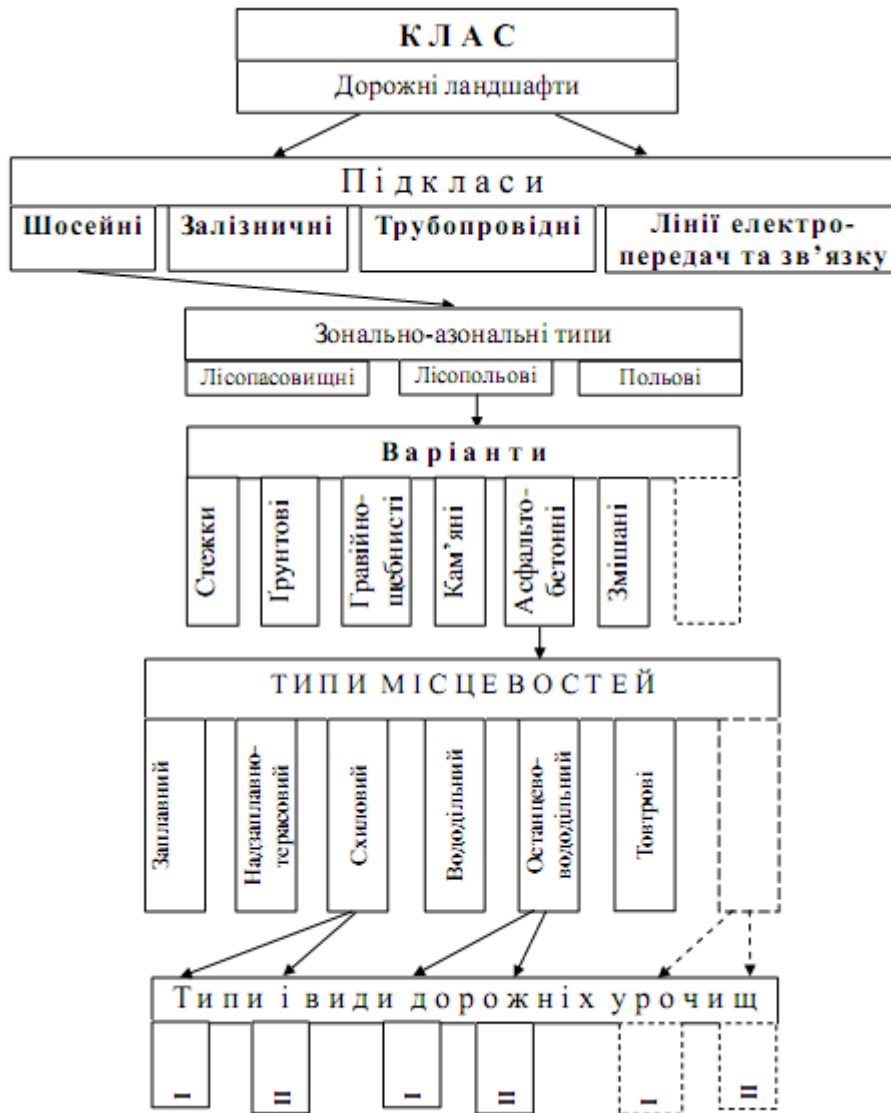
КЛАС
Дорожні ландшафти

Підкласи
Шосейні
Залізничні
Трубопровідні
Лінії електропередач та зв'язку

Зонально-азональні типи
Лісопасовищні
Лісопольові
Польові

Варіанти
Стежки
Ґрунтові
Гравійно-щебнисті
Кам'яні
Асфальто-бетонні
Змішані

ТИПИ МІСЦЕВОСТЕЙ
Заплавний
Надзаплавно-терасовий
Схиловий
Вододільний
Останцево-вододільний
Товтрові

Типи і види дорожніх урочищ
I
II
I
II
I
II